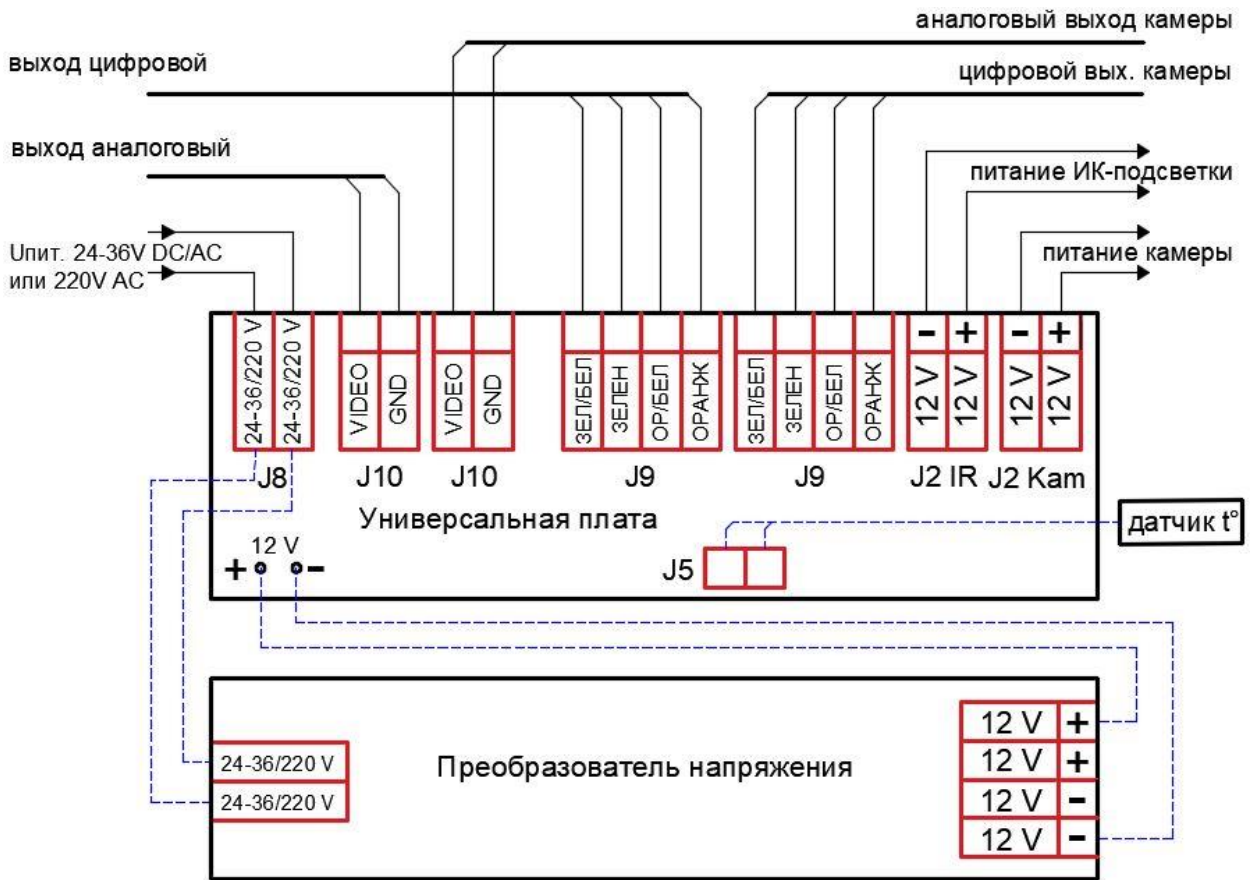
аналоговый выход камеры

выход цифровой

цифровой вых. камеры

выход аналоговый

питание ИК-подсветки

Uпит. 24-36V DC/AC
или 220V AC

питание камеры

24-36/220 V
24-36/220 V
J8

VIDEO
GND
J10

VIDEO
GND
J10

ЗЕЛ/БЕЛ
ЗЕЛЕН
ОР/БЕЛ
ОРАНЖ
J9

ЗЕЛ/БЕЛ
ЗЕЛЕН
ОР/БЕЛ
ОРАНЖ
J9

-
12 V
+
12 V
J2 IR

-
12 V
+
12 V
J2 Kam

Универсальная плата

датчик t°

12 V
+ -

J5

24-36/220 V
24-36/220 V

Преобразователь напряжения

| 12 V | + |
|---|---|
| 12 V | + |
| 12 V | - |
| 12 V | - |